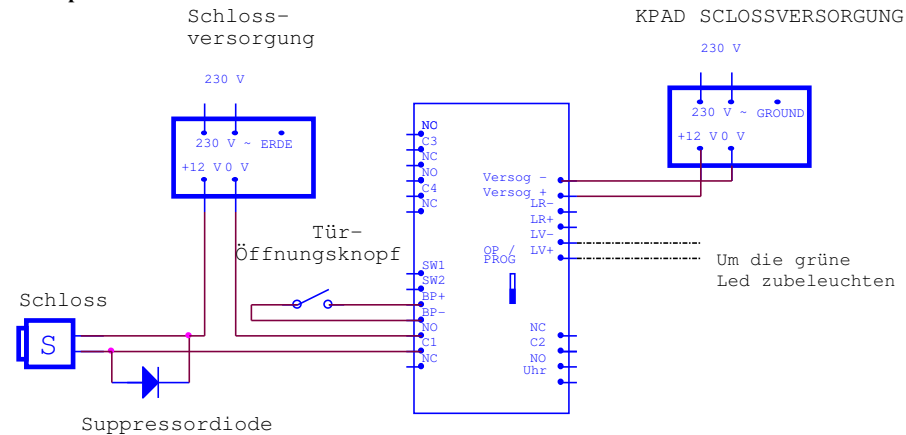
Schlossversorgung

230 V

230 V ~ ERDE

+12 V 0 V

KPAD SCLOSSVERSORGUNG

230 V

230 V ~ GROUND

+12 V 0 V

NC
C3
NC
NO
C4
NC

Versog -
Versog +
LR-
LR+
LV-
LV+

OP / PROG

Tür-Öffnungsknopf

SW1
SW2
BP+
BP-
NO
C1
NC

NC
C2
NO
Uhr

Um die grüne Led zubeleuchten

Schloss

S

Suppressordiode